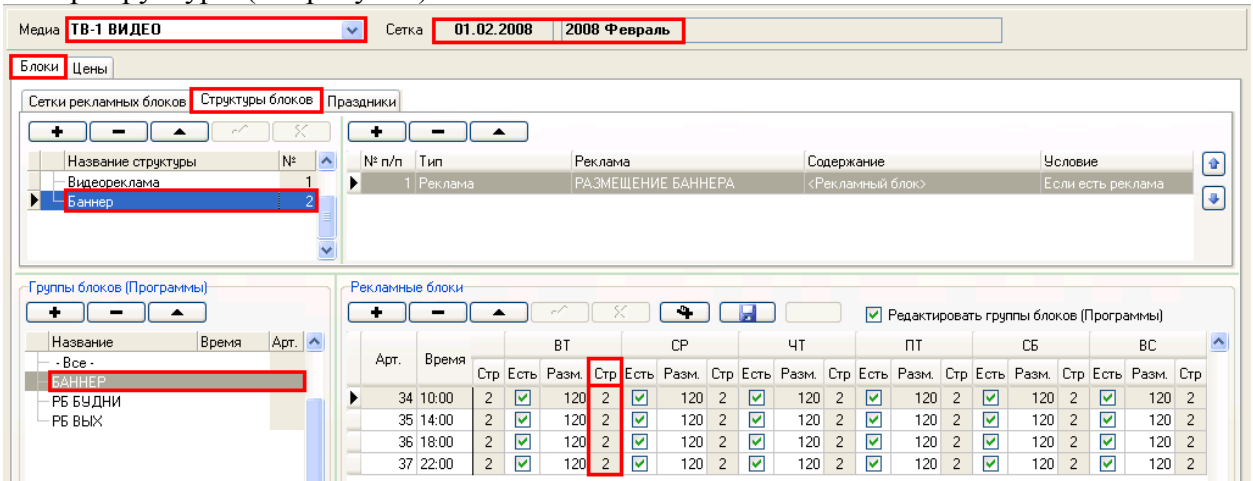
Медиа ТВ-1 ВИДЕО

Сетка 01.02.2008 2008 Февраль

Блоки Цены

Сетки рекламных блоков Структуры блоков Праздники

| Название структуры | № |
|---|---|
| Видеореклама | 1 |
| Баннер | 2 |

| № п/п | Тип | Реклама | Содержание | Условие |
|---|---|---|---|---|
| 1 | Реклама | РАЗМЕЩЕНИЕ БАННЕРА | <Рекламный блок> | Если есть реклама |

Группы блоков (Программы)

| Название | Время | Арт. |
|---|---|---|
| - Все - | | |
| БАННЕР | | |
| РБ БУДНИ | | |
| РБ ВЫХ | | |

Рекламные блоки

Редактировать группы блоков (Программы)

| Арт. | Время | Стр | Есть | Разм. | Стр | Есть | Разм. | Стр | Есть | Разм. | Стр | Есть | Разм. | Стр | Есть | Разм. | Стр | Есть | Разм. | Стр |
|---|---|---|---|---|---|---|---|---|---|---|---|---|---|---|---|---|---|---|---|---|
| | | | ВТ | | | СР | | | ЧТ | | | ПТ | | | СБ | | | ВС | | |
| 34 | 10:00 | 2 | ☑ | 120 | 2 | ☑ | 120 | 2 | ☑ | 120 | 2 | ☑ | 120 | 2 | ☑ | 120 | 2 | ☑ | 120 | 2 |
| 35 | 14:00 | 2 | ☑ | 120 | 2 | ☑ | 120 | 2 | ☑ | 120 | 2 | ☑ | 120 | 2 | ☑ | 120 | 2 | ☑ | 120 | 2 |
| 36 | 18:00 | 2 | ☑ | 120 | 2 | ☑ | 120 | 2 | ☑ | 120 | 2 | ☑ | 120 | 2 | ☑ | 120 | 2 | ☑ | 120 | 2 |
| 37 | 22:00 | 2 | ☑ | 120 | 2 | ☑ | 120 | 2 | ☑ | 120 | 2 | ☑ | 120 | 2 | ☑ | 120 | 2 | ☑ | 120 | 2 |